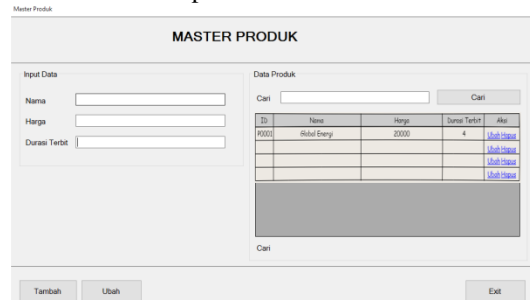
Master Produk

MASTER PRODUK

Input Data

Nama

Harga

Durasi Terbit

Data Produk

Cari

Cari

| ID | Nama | Harga | Durasi Terbit | Aksi |
|---|---|---|---|---|
| P0001 | Global Energi | 20000 | 4 | Ubah Hapus |
| | | | | Ubah Hapus |
| | | | | Ubah Hapus |
| | | | | Ubah Hapus |

Cari

Tambah

Ubah

Exit